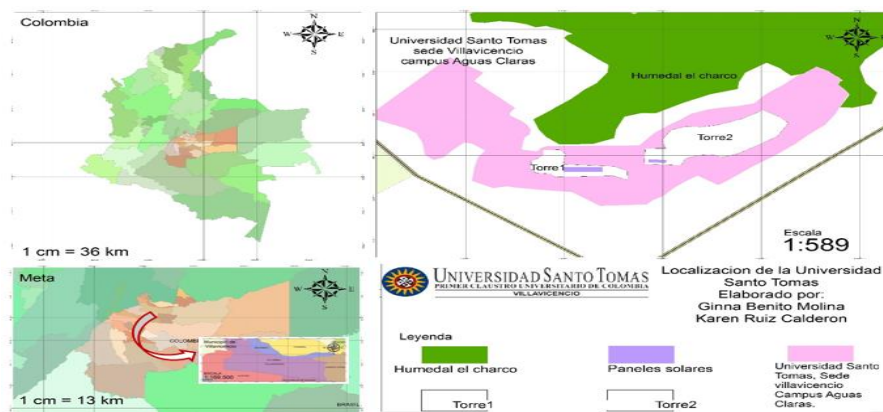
Colombia

N
W E
S

1 cm = 36 km

Universidad Santo Tomas
sede Villavicencio
campus Aguas Claras

N
W E
S

Humedal el charco

Torre2

Torre1

Escala
1:589

Meta

N
W E
S

COLOMBIA

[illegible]

1 cm = 13 km

UNIVERSIDAD SANTO TOMAS
PRIMER CLAUSTRO UNIVERSITARIO DE COLOMBIA
VILLAVICENCIO

Localizacion de la Universidad Santo Tomas
Elaborado por:
Ginna Benito Molina
Karen Ruiz Calderon

Leyenda

Humedal el charco

Paneles solares

Universidad Santo Tomas, Sede villavicencio Campus Aguas Claras.

Torre1

Torre2